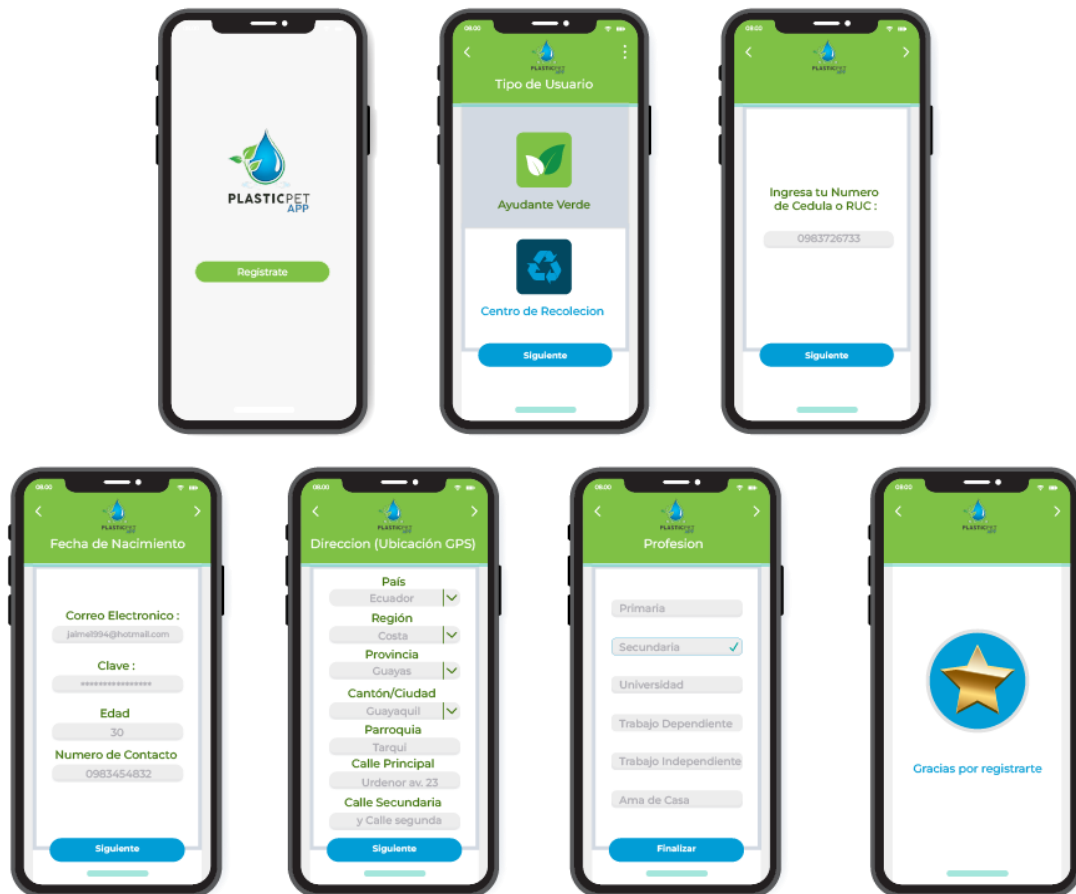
PLASTICPET
APP

Registrate

08:00

PLASTICPET
APP

Tipo de Usuario

Ayudante Verde

Centro de Recolecion

Siguiente

PLASTICPET
APP

Ingresa tu Numero de Cedula o RUC :

0983726733

Siguiente

08:00

PLASTICPET
APP

Fecha de Nacimiento

Correo Electronico :

jaimel994@hotmail.com

Clave :

****************

Edad

30

Numero de Contacto

0983454832

Siguiente

08:00

PLASTICPET
APP

Direccion (Ubicación GPS)

País

Ecuador

Región

Costa

Provincia

Guayas

Cantón/Ciudad

Guayaquil

Parroquia

Tarqui

Calle Principal

Urdenor av. 23

Calle Secundaria

y Calle segunda

Siguiente

08:00

PLASTICPET
APP

Profesion

Primaria

Secundaria

Universidad

Trabajo Dependiente

Trabajo Independiente

Ama de Casa

Finalizar

08:00

PLASTICPET
APP

Gracias por registrarte